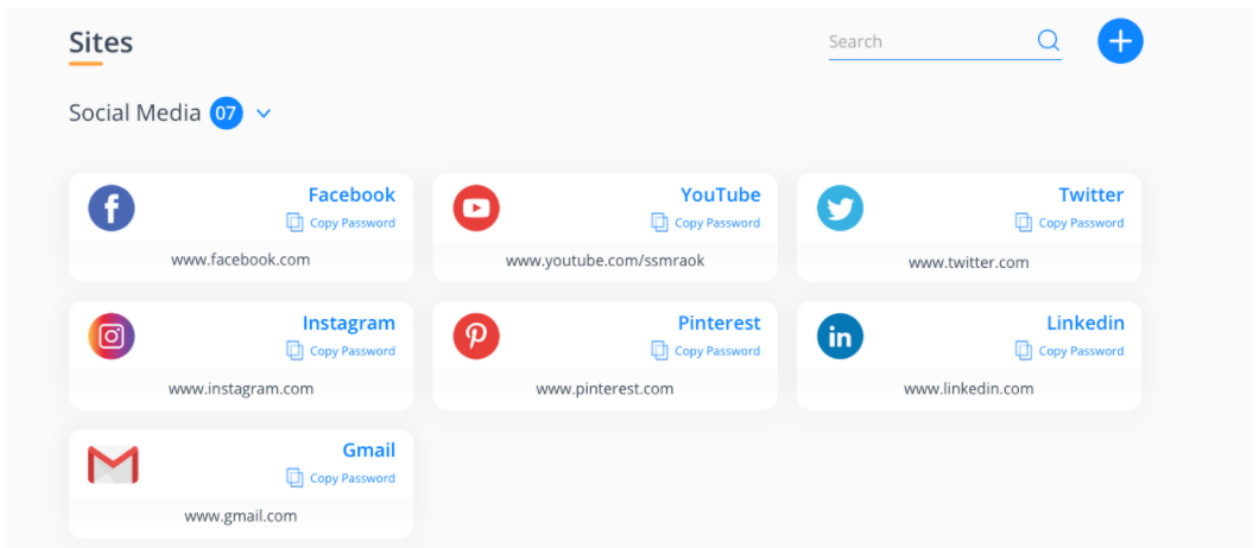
Sites

Search

Social Media 07

Facebook
Copy Password
www.facebook.com

YouTube
Copy Password
www.youtube.com/ssmraok

Twitter
Copy Password
www.twitter.com

Instagram
Copy Password
www.instagram.com

Pinterest
Copy Password
www.pinterest.com

Linkedin
Copy Password
www.linkedin.com

Gmail
Copy Password
www.gmail.com